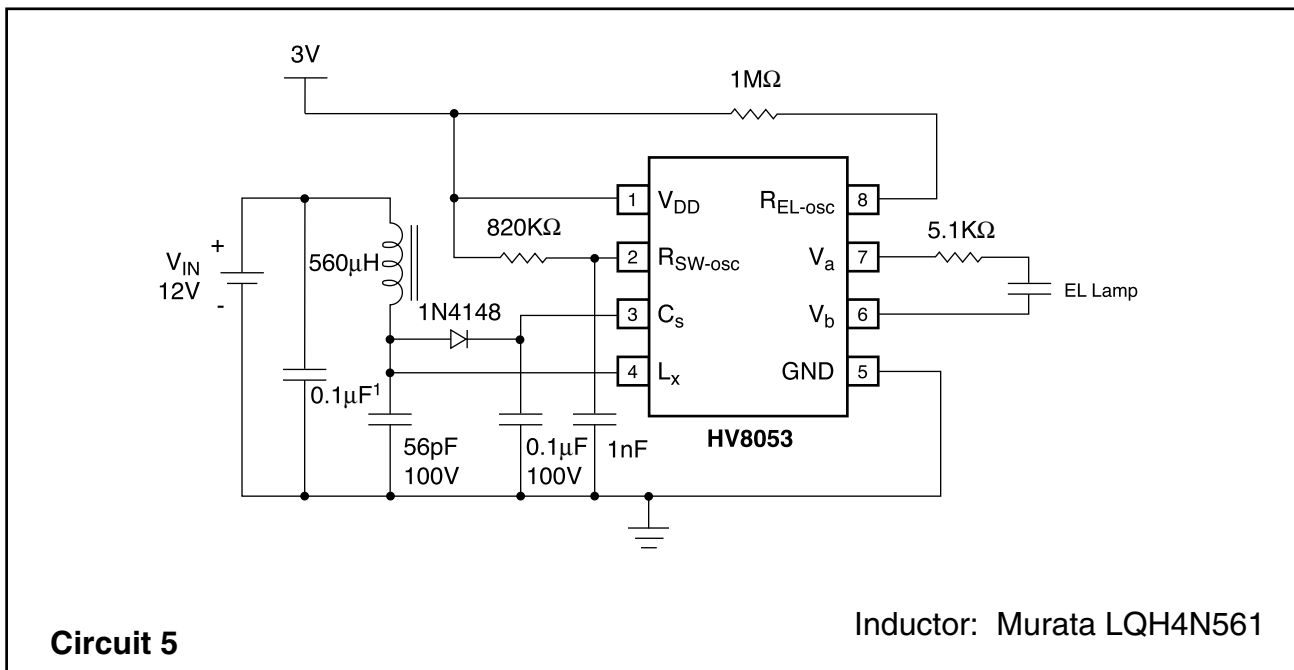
3V

1MΩ

$V_{IN}$ 12V

+

-

560μH

820KΩ

1N4148

$0.1\mu F^1$

56pF 100V

0.1μF 100V

1nF

1 $V_{DD}$

2 $R_{SW\text{-}osc}$

3 $C_s$

4 $L_x$

$R_{EL\text{-}osc}$ 8

$V_a$ 7

$V_b$ 6

GND 5

HV8053

5.1KΩ

EL Lamp

Inductor: Murata LQH4N561

Circuit 5